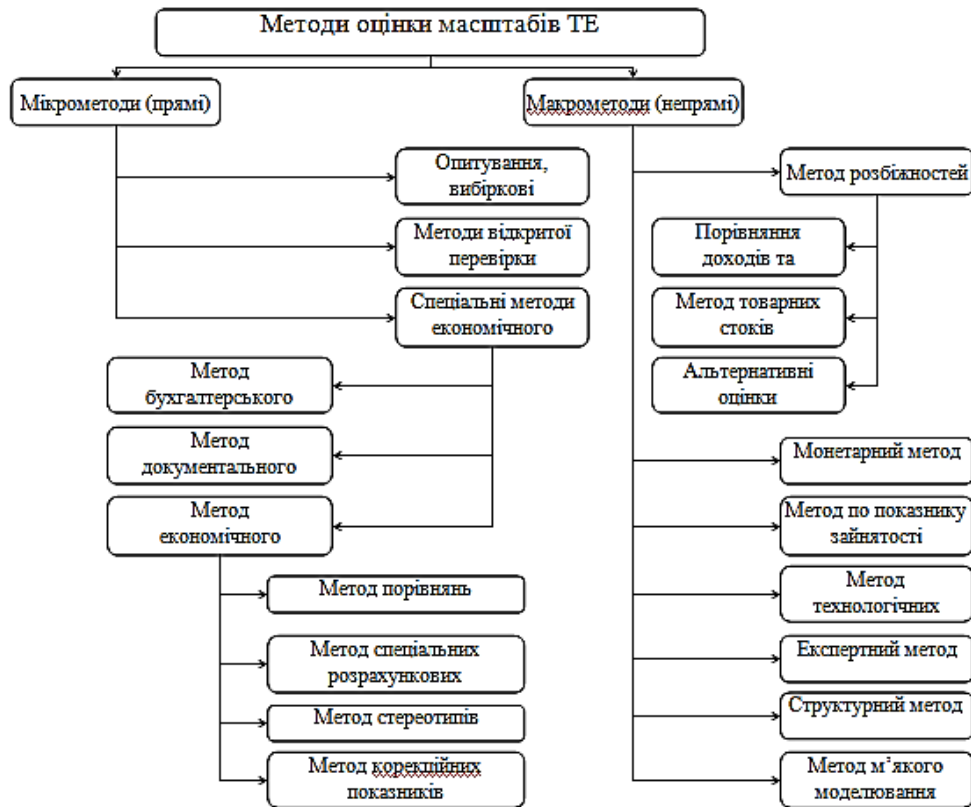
Методи оцінки масштабів ТЕ

Мікрометоди (прямі)

Опитування, вибіркові

Методи відкритої перевірки

Спеціальні методи економічного

Метод бухгалтерського

Метод документального

Метод економічного

Метод порівнянь

Метод спеціальних розрахункових

Метод стереотипів

Метод корекційних показників

Макрометоди (непрямі)

Метод розбіжностей

Порівняння доходів та

Метод товарних стоків

Альтернативні оцінки

Монетарний метод

Метод по показнику зайнятості

Метод технологічних

Експертний метод

Структурний метод

Метод м'якого моделювання